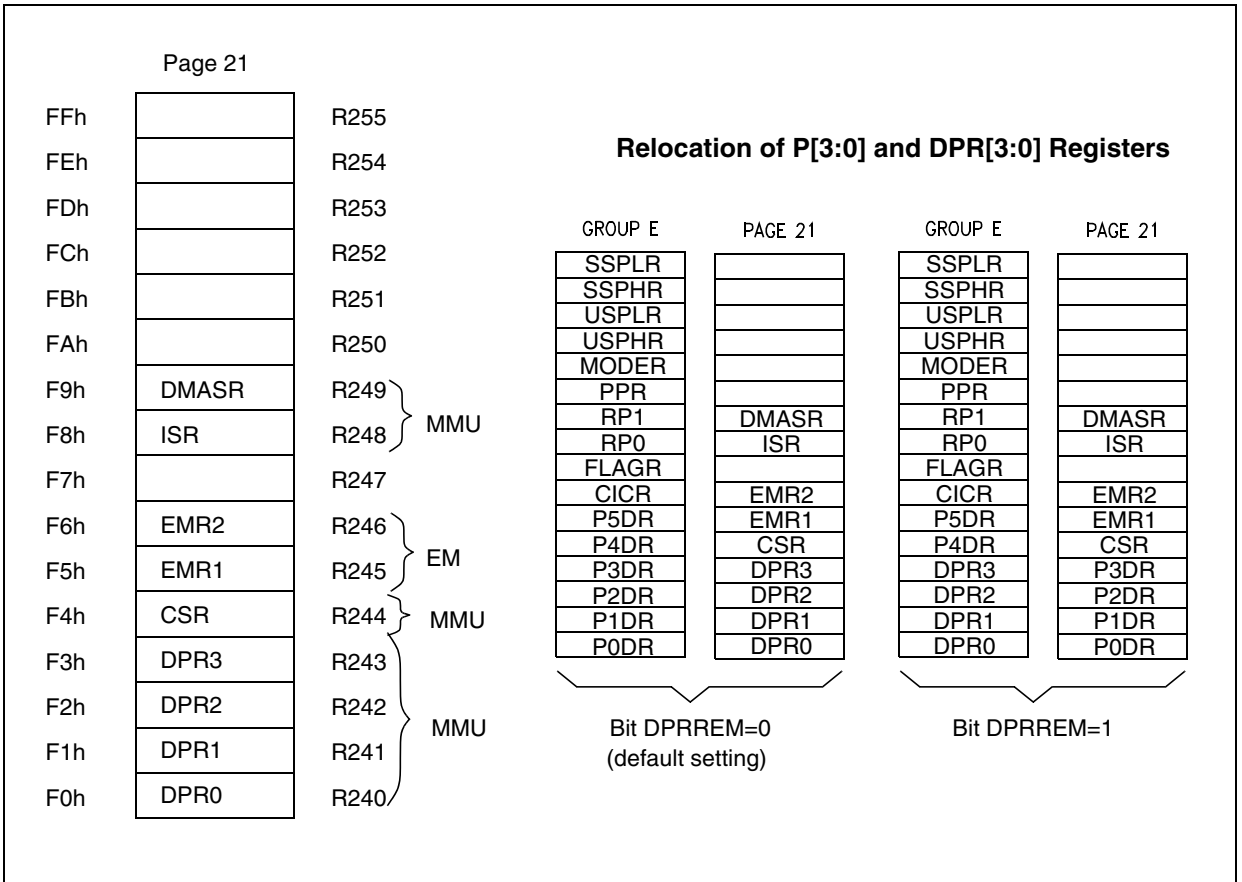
Page 21

| | | |
|---|---|---|
| FFh | | R255 |
| FEh | | R254 |
| FDh | | R253 |
| FCh | | R252 |
| FBh | | R251 |
| FAh | | R250 |
| F9h | DMASR | R249 |
| F8h | ISR | R248 |
| F7h | | R247 |
| F6h | EMR2 | R246 |
| F5h | EMR1 | R245 |
| F4h | CSR | R244 |
| F3h | DPR3 | R243 |
| F2h | DPR2 | R242 |
| F1h | DPR1 | R241 |
| F0h | DPR0 | R240 |

MMU
EM
MMU
MMU

Relocation of P[3:0] and DPR[3:0] Registers

| GROUP E | PAGE 21 |
|---|---|
| SSPLR | |
| SSPHR | |
| USPLR | |
| USPHR | |
| MODER | |
| PPR | |
| RP1 | DMASR |
| RP0 | ISR |
| FLAGR | |
| CICR | EMR2 |
| P5DR | EMR1 |
| P4DR | CSR |
| P3DR | DPR3 |
| P2DR | DPR2 |
| P1DR | DPR1 |
| P0DR | DPR0 |

Bit DPRREM=0
(default setting)

| GROUP E | PAGE 21 |
|---|---|
| SSPLR | |
| SSPHR | |
| USPLR | |
| USPHR | |
| MODER | |
| PPR | |
| RP1 | DMASR |
| RP0 | ISR |
| FLAGR | |
| CICR | EMR2 |
| P5DR | EMR1 |
| P4DR | CSR |
| DPR3 | P3DR |
| DPR2 | P2DR |
| DPR1 | P1DR |
| DPR0 | P0DR |

Bit DPRREM=1